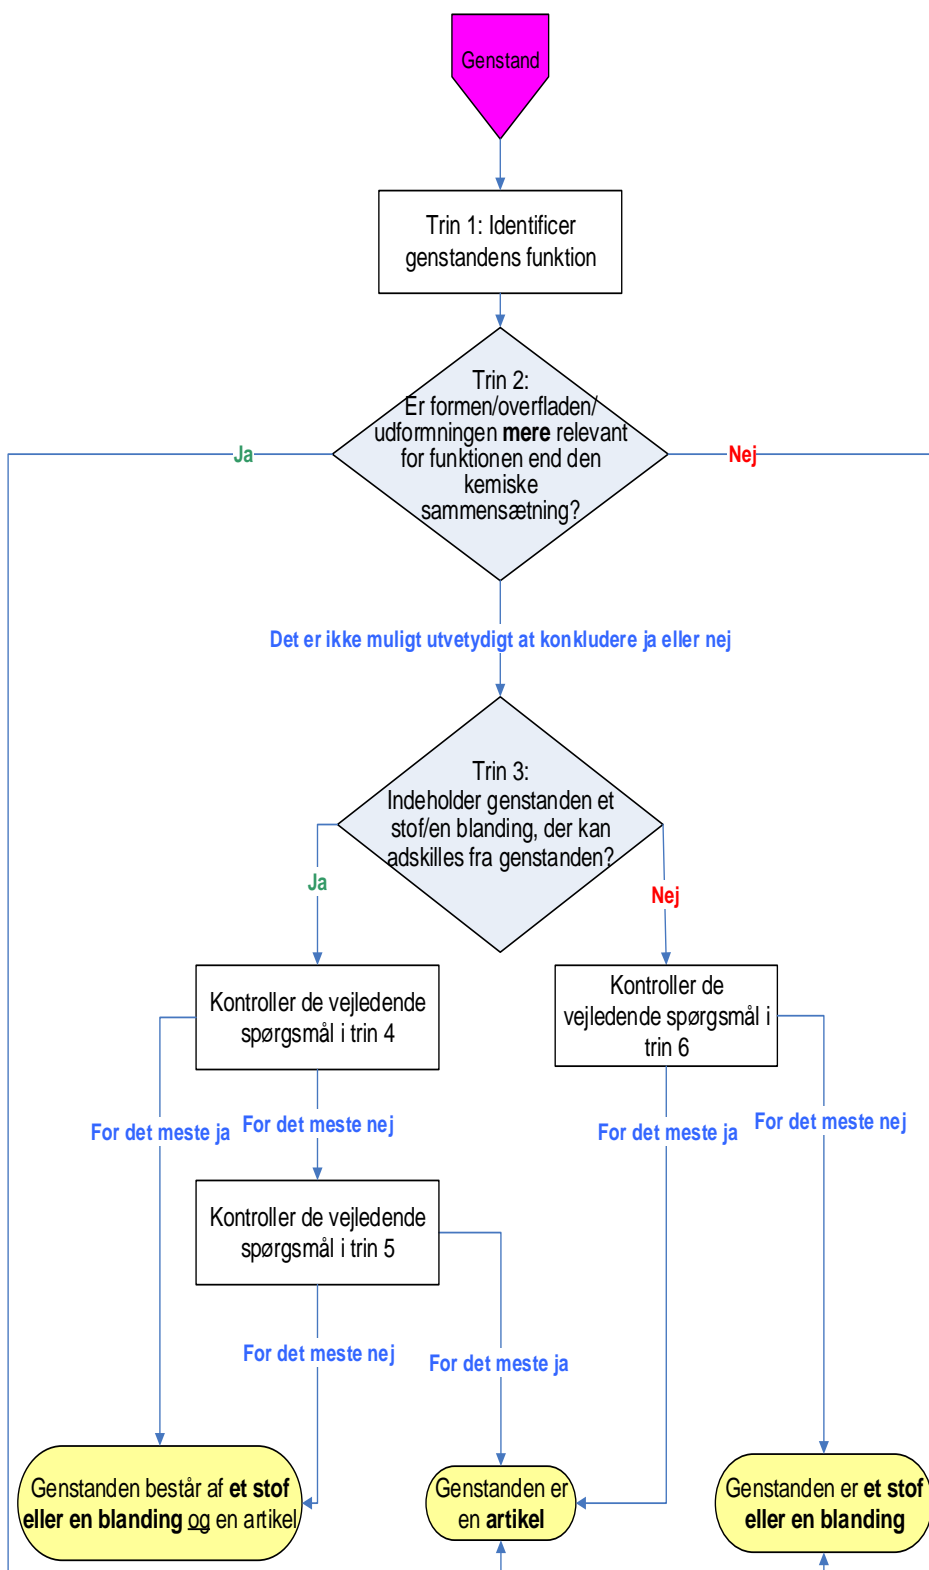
Genstand

Trin 1: Identificer genstandens funktion

Trin 2:
Er formen/overfladen/ udformningen **mere** relevant for funktionen end den kemiske sammensætning?

Ja

Nej

Det er ikke muligt utvetydigt at konkludere ja eller nej

Trin 3:
Indeholder genstanden et stof/en blanding, der kan adskilles fra genstanden?

Ja

Nej

Kontroller de vejledende spørgsmål i trin 4

Kontroller de vejledende spørgsmål i trin 6

For det meste ja

For det meste nej

For det meste ja

For det meste nej

Kontroller de vejledende spørgsmål i trin 5

For det meste nej

For det meste ja

Genstanden består af **et stof eller en blanding** og en artikel

Genstanden er en **artikel**

Genstanden er **et stof eller en blanding**